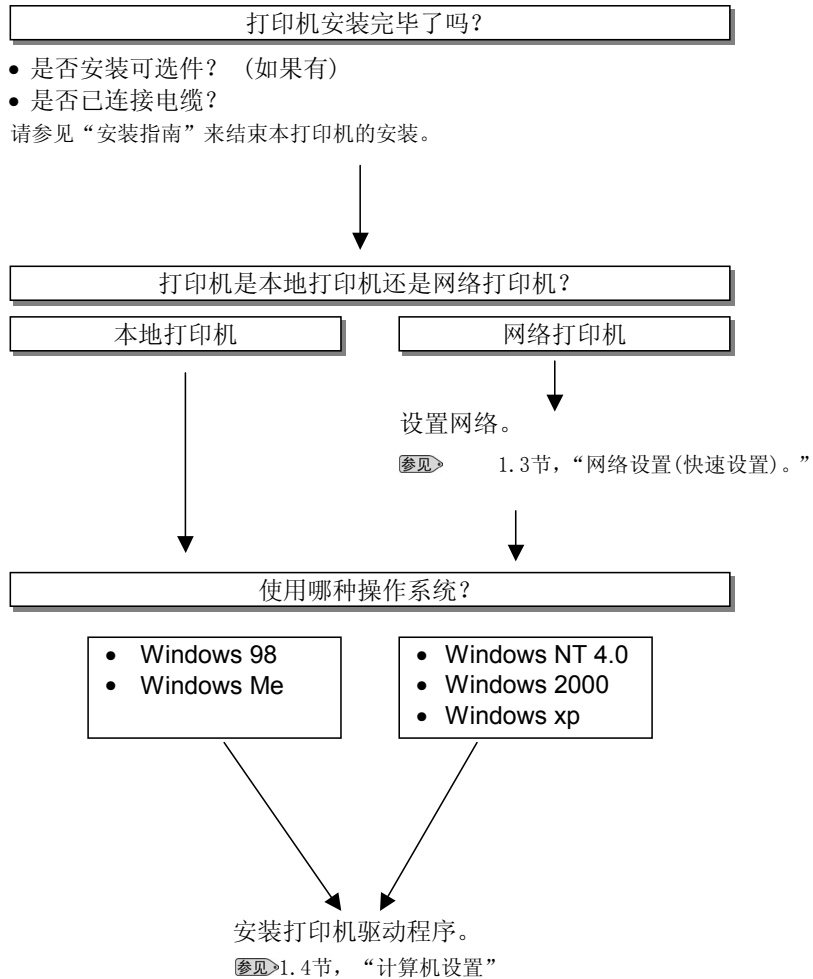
打印机安装完毕了吗？

• 是否安装可选件？（如果有）
• 是否已连接电缆？

请参见“安装指南”来结束本打印机的安装。

打印机是本地打印机还是网络打印机？

本地打印机

网络打印机

设置网络。

参见 1.3节，“网络设置(快速设置)。”

使用哪种操作系统？

• Windows 98
• Windows Me

• Windows NT 4.0
• Windows 2000
• Windows xp

安装打印机驱动程序。

参见 1.4节，“计算机设置”